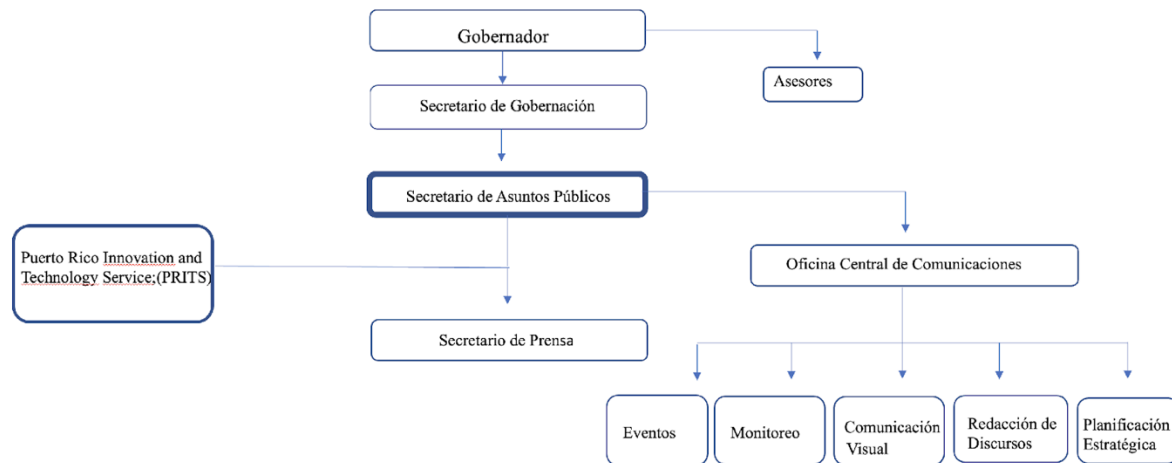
Gobernador

Asesores

Secretario de Gobernación

Secretario de Asuntos Públicos

Puerto Rico Innovation and Technology Service;(PRITS)

Oficina Central de Comunicaciones

Secretario de Prensa

Eventos

Monitoreo

Comunicación Visual

Redacción de Discursos

Planificación Estratégica